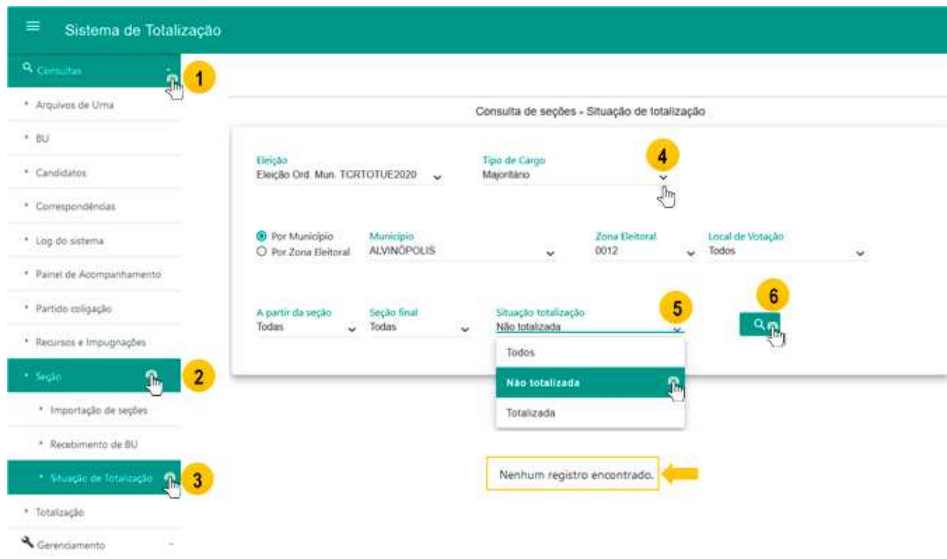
Sistema de Totalização

Consultas
1
Arquivos de Urna
BU
Candidatos
Correspondências
Log do sistema
Painel de Acompanhamento
Partido coligação
Recursos e Impugnações
Seção
2
Importação de seções
Recebimento de BU
Situação de Totalização
3
Totalização
Gerenciamento

Consulta de seções - Situação de totalização

Eleição
Eleição Ord. Mun. TCRTOTUE2020

Tipo de Cargo
Majoritário
4

Por Município
Por Zona Eleitoral

Município
ALVINÓPOLIS

Zona Eleitoral
0012

Local de Votação
Todos

A partir da seção
Todas

Seção final
Todas

Situação totalização
Não totalizada
5

6

Todos
Não totalizada
Totalizada

Nenhum registro encontrado.